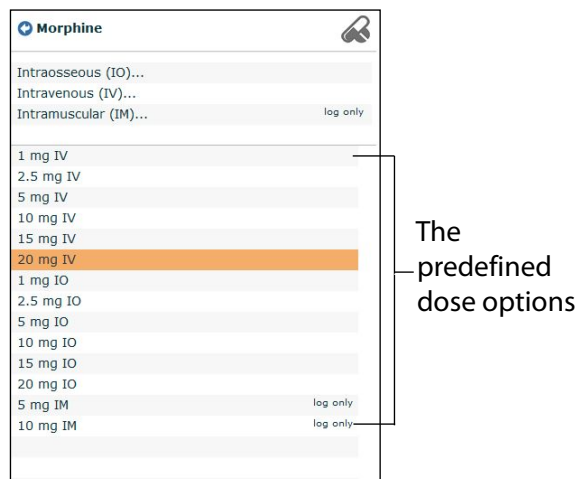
Morphine

Intraosseous (IO)...
Intravenous (IV)...
Intramuscular (IM)... log only

1 mg IV
2.5 mg IV
5 mg IV
10 mg IV
15 mg IV
20 mg IV
1 mg IO
2.5 mg IO
5 mg IO
10 mg IO
15 mg IO
20 mg IO
5 mg IM log only
10 mg IM log only

The predefined dose options